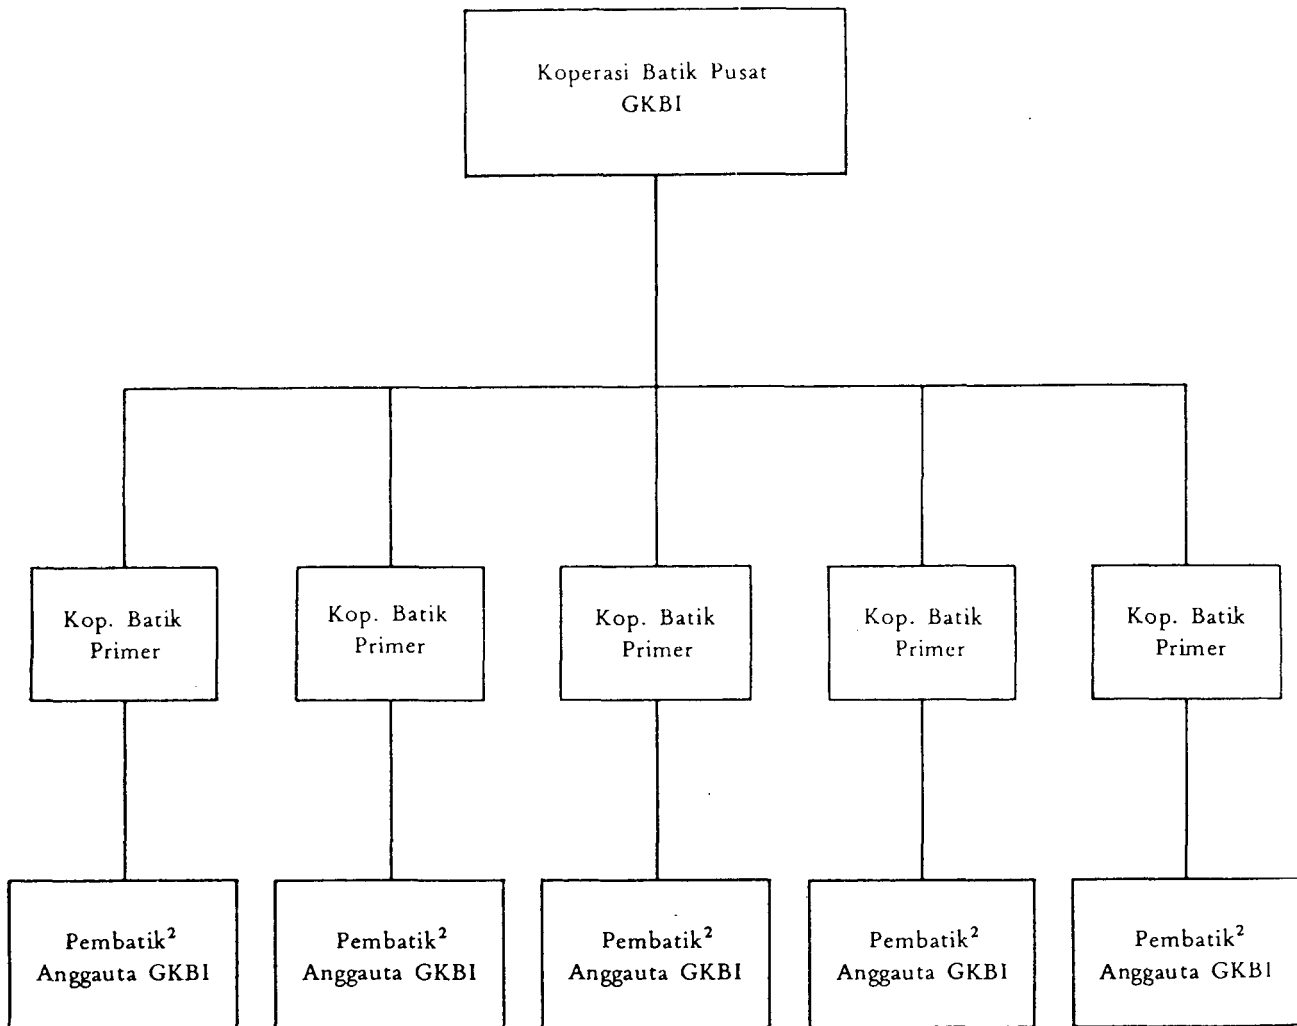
Koperasi Batik Pusat GKBI

Kop. Batik Primer

Kop. Batik Primer

Kop. Batik Primer

Kop. Batik Primer

Kop. Batik Primer

Pembatik$^2$ Anggauta GKBI

Pembatik$^2$ Anggauta GKBI

Pembatik$^2$ Anggauta GKBI

Pembatik$^2$ Anggauta GKBI

Pembatik$^2$ Anggauta GKBI